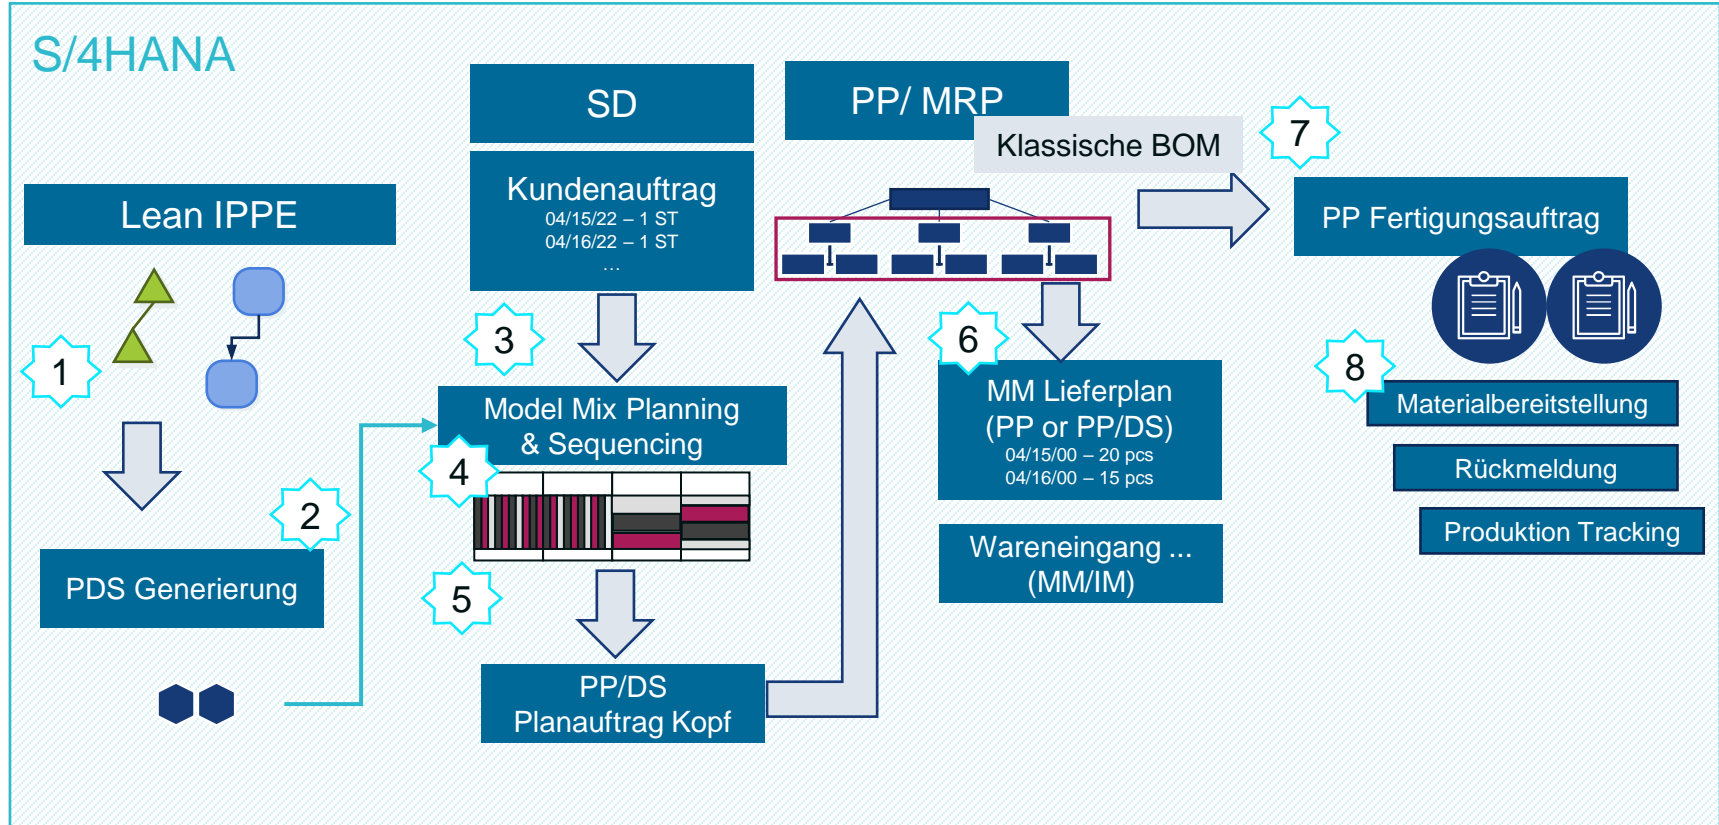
S/4HANA

SD

Kundenauftrag
04/15/22 – 1 ST
04/16/22 – 1 ST
...

PP/ MRP

Klassische BOM

7

PP Fertigungsauftrag

Lean IPPE

1

3

Model Mix Planning & Sequencing

4

6

MM Lieferplan (PP or PP/DS)
04/15/00 – 20 pcs
04/16/00 – 15 pcs

8

Materialbereitstellung

Rückmeldung

Produktion Tracking

2

PDS Generierung

5

Wareneingang ... (MM/IM)

PP/DS Planauftrag Kopf